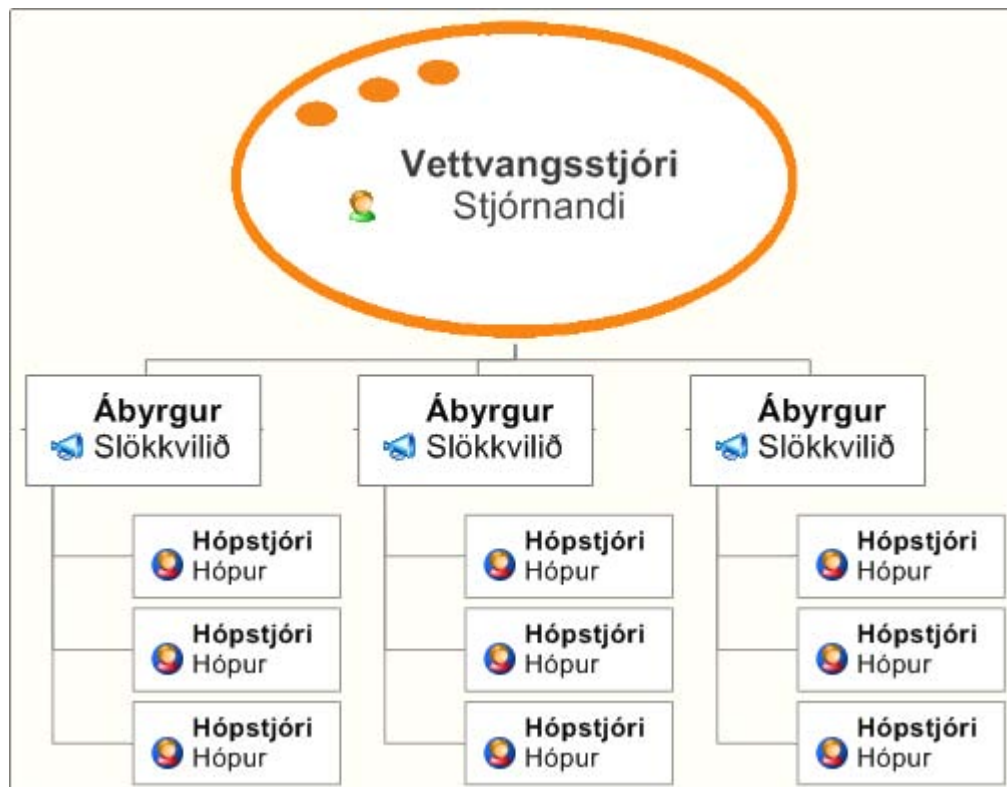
Vettvangsstjóri
Stjórnandi

Ábyrgur
Slökkvilið

Hópstjóri
Hópur

Hópstjóri
Hópur

Hópstjóri
Hópur

Ábyrgur
Slökkvilið

Hópstjóri
Hópur

Hópstjóri
Hópur

Hópstjóri
Hópur

Ábyrgur
Slökkvilið

Hópstjóri
Hópur

Hópstjóri
Hópur

Hópstjóri
Hópur